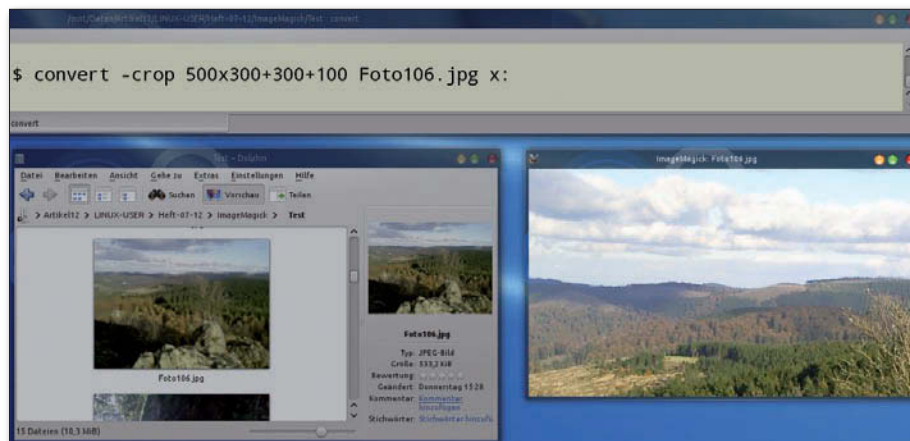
/mnt/Daten/Artikel12/LINUX-USER/Heft-07-12/ImageMagick/Test : convert

$ convert -crop 500x300+300+100 Foto106.jpg x:

convert

Test – Dolphin

Datei Bearbeiten Ansicht Gehe zu Extras Einstellungen Hilfe

Suchen Vorschau Teilen

> Artikel12 > LINUX-USER > Heft-07-12 > ImageMagick > Test

Foto106.jpg

Foto106.jpg

Typ: JPEG-Bild
Größe: 533,2 KiB
Bewertung:
Geändert: Donnerstag 13:28
Kommentar: Kommentar hinzufügen
Stichwörter: Stichwörter hinzufü

15 Dateien (10,3 MiB)

ImageMagick: Foto106.jpg